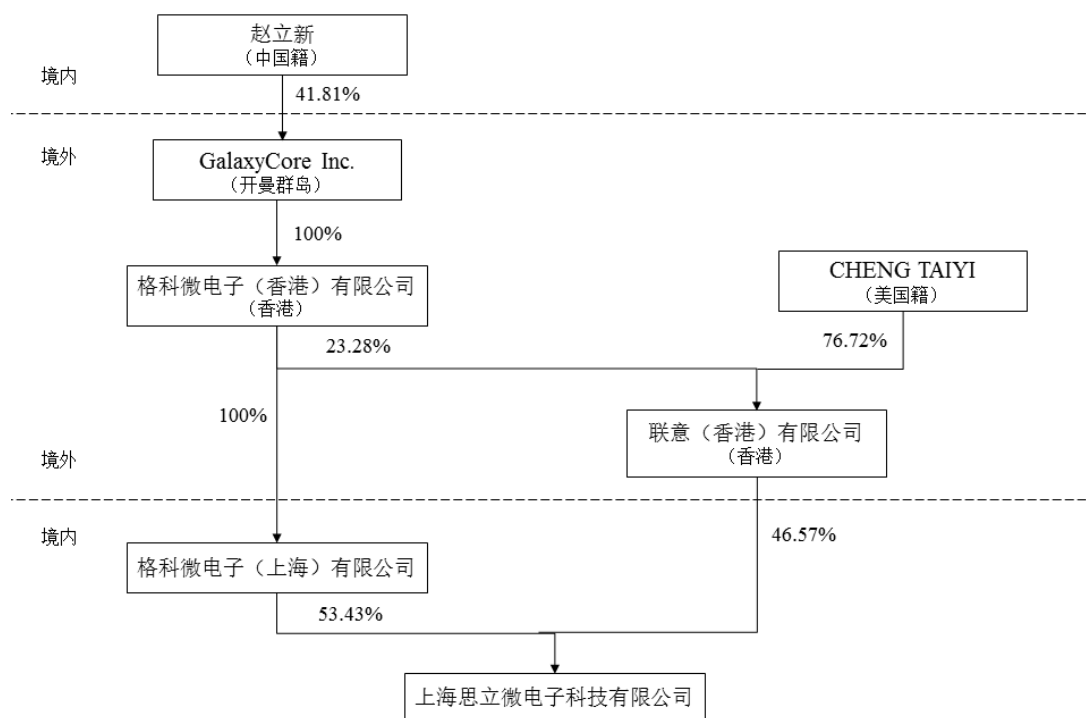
赵立新
（中国籍）

境内

41.81%

境外

GalaxyCore Inc.
（开曼群岛）

100%

格科微电子（香港）有限公司
（香港）

CHENG TAIYI
（美国籍）

23.28%

76.72%

100%

联意（香港）有限公司
（香港）

境外

境内

46.57%

格科微电子（上海）有限公司

53.43%

上海思立微电子科技有限公司